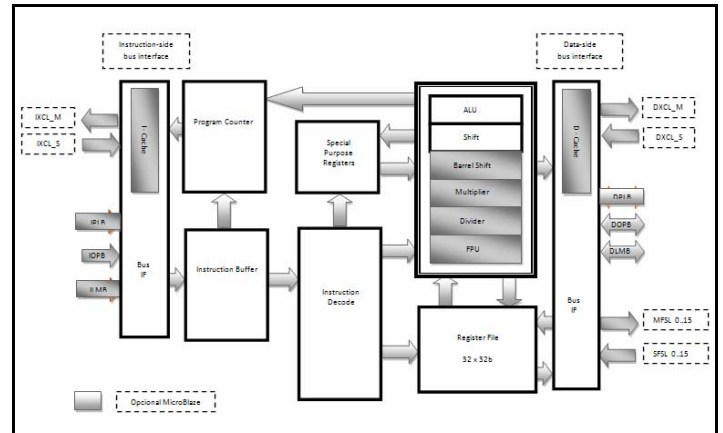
Instruction-side bus interface

Data-side bus interface

IXCL_M

IXCL_S

I- Cache

Program Counter

Special Purpose Registers

ALU

Shift

Barrel Shift

Multiplier

Divider

FPU

D- Cache

DXCL_M

DXCL_S

IPLB

IOPB

ILMB

Bus IF

Instruction Buffer

Instruction Decode

DPLB

DOPB

DLMB

Register File 32 x 32b

Bus IF

MFSL 0..15

SFSL 0..15

Opcional MicroBlaze